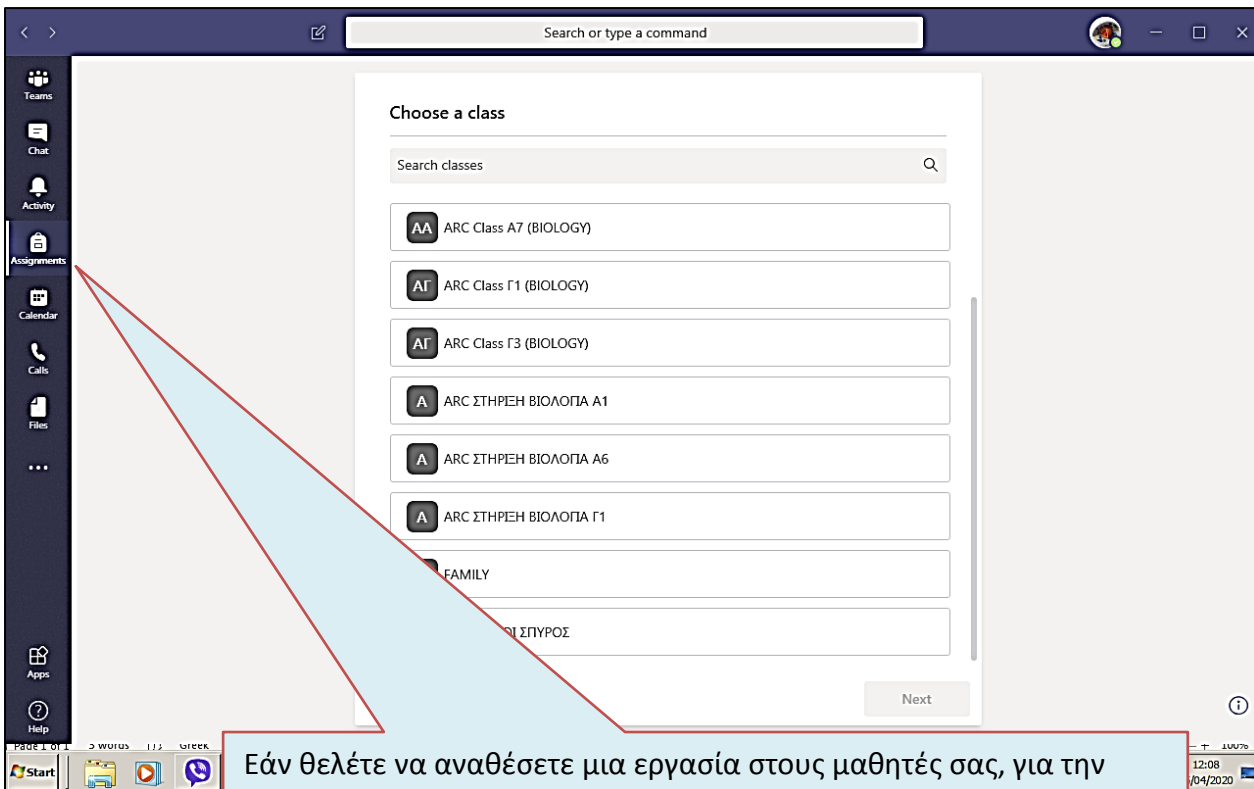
Search or type a command

Teams
Chat
Activity
Assignments
Calendar
Calls
Files
...
Apps
Help

Choose a class

Search classes

AA ARC Class A7 (BIOLOGY)

AΓ ARC Class Γ1 (BIOLOGY)

AΓ ARC Class Γ3 (BIOLOGY)

A ARC ΣΤΗΡΙΞΗ ΒΙΟΛΟΓΙΑ Α1

A ARC ΣΤΗΡΙΞΗ ΒΙΟΛΟΓΙΑ Α6

A ARC ΣΤΗΡΙΞΗ ΒΙΟΛΟΓΙΑ Γ1

FAMILY

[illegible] ΣΠΥΡΟΣ

Next

Page 1 of 1 5 words Greek

Start

12:08
/04/2020

Εάν θελέτε να αναθέσετε μια εργασία στους μαθητές σας, για την